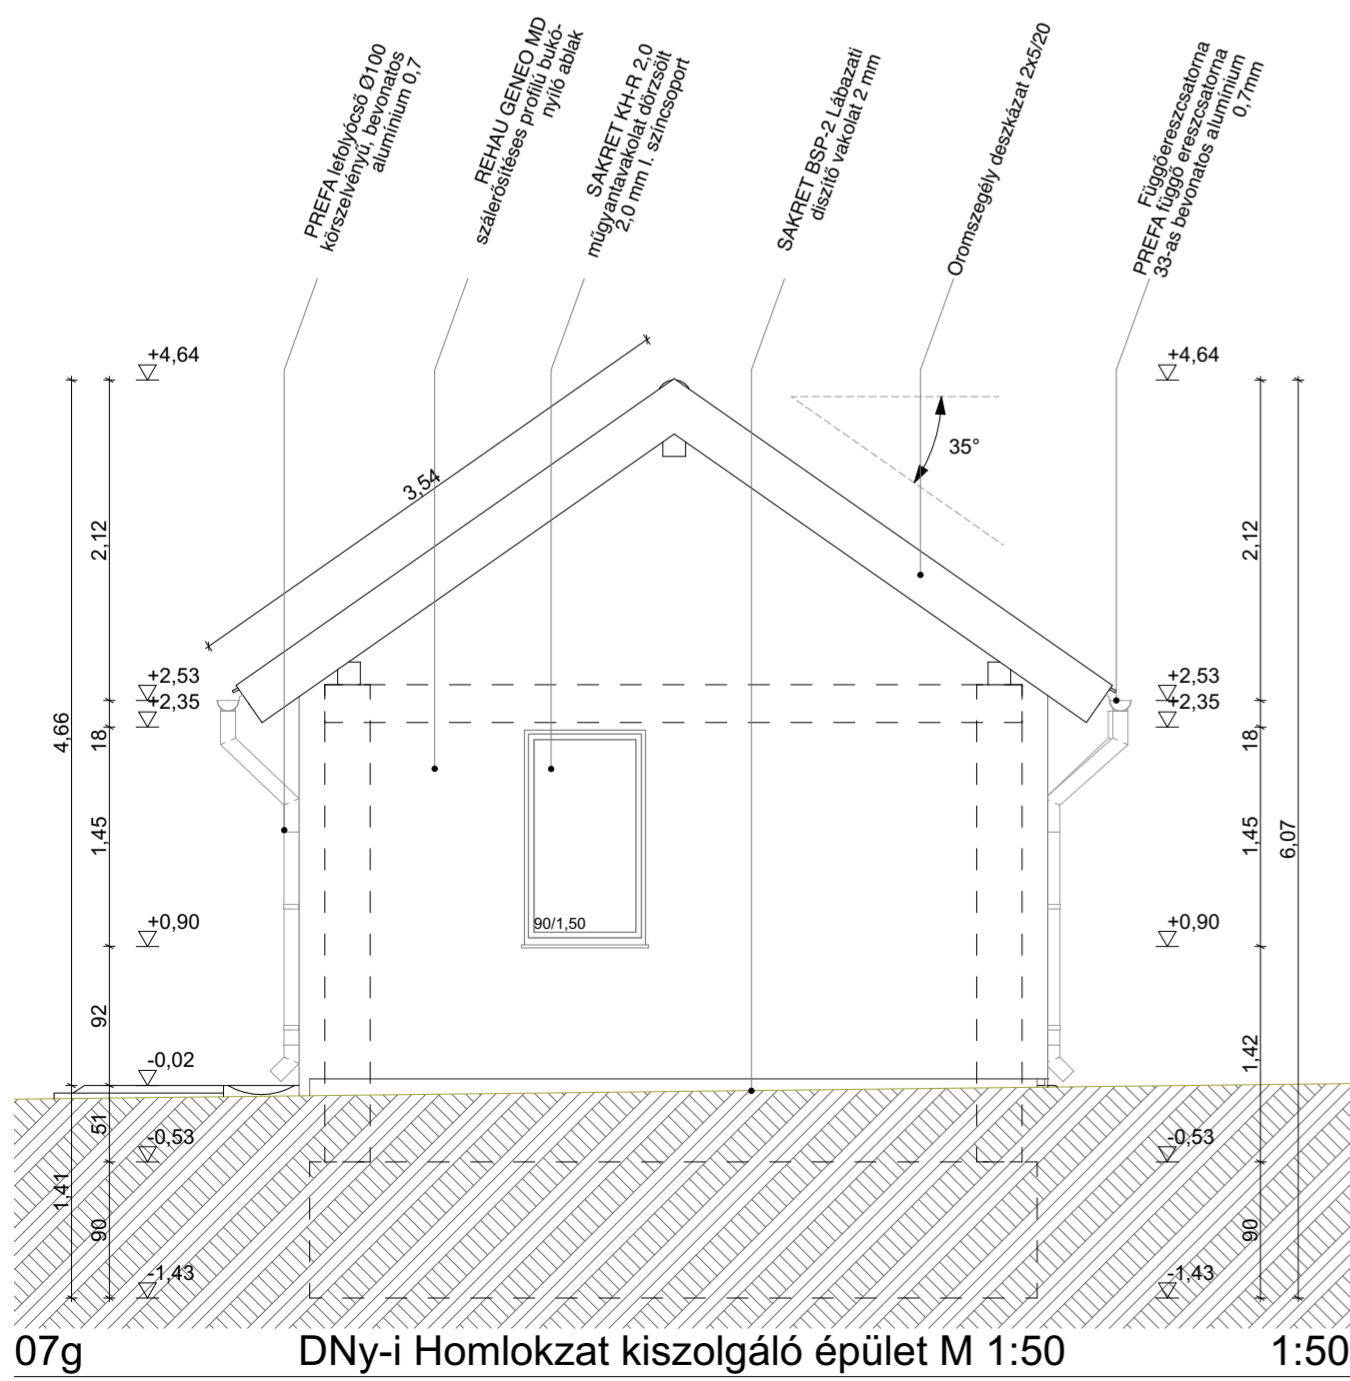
PREFA lefolyócső Ø100 körszelvényű, bevonatos alumínium 0,7

REHAU GENEO MD szálerősítéses profilú bukó-nyíló ablak

SAKRET KH-R 2,0 műgyantavakolat dörzsölt 2,0 mm I. színcsoport

SAKRET BSP-2 Lábazati díszítő vakolat 2 mm

Oromszegély deszkázat 2x5/20

Függőereszcsatorna PREFA függő ereszcsatorna 33-as bevonatos alumínium 0,7mm

+4,64
+4,64
3,54
35°
2,12
2,12
+2,53
+2,35
+2,53
+2,35
4,66
18
18
1,45
1,45
6,07
90/1,50
+0,90
+0,90
92
-0,02
1,42
51
-0,53
-0,53
1,41
90
90
-1,43
-1,43

07g DNy-i Homlokzat kiszolgáló épület M 1:50 1:50